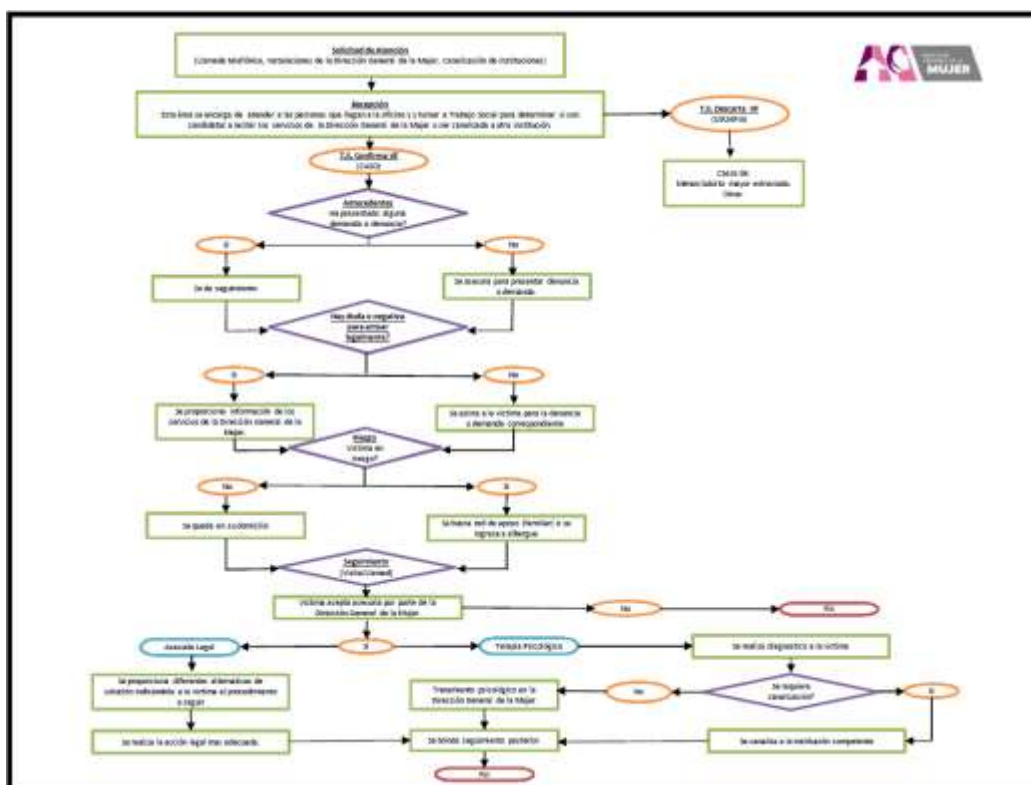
Solicitud de Atención
(Consejo Multitécnico, Vinculaciones de la Dirección General de la Mujer, canalización de instituciones)

MUJER

Recepción
Esta área se encarga de atender a las personas que llegan a la oficina y turnar a Trabajo Social para determinar si son candidatas a recibir los servicios de la Dirección General de la Mujer o ser canalizada a otra institución.

T.S. Descarta VF
(USUARIA)

Casos de:
Menor/adulto mayor extraviado.
Otros

T.S. Confirma VF
(CASO)

Antecedentes
Ha presentado alguna demanda o denuncia?

Si

No

Se da seguimiento

Se asesora para presentar denuncia o demanda

Hay duda o negativa para armar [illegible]

Si

No

Se proporciona información de los servicios de la Dirección General de la Mujer.

Se asiste a la víctima para la denuncia o demanda correspondiente

Riesgo
Víctima en riesgo?

No

Si

Se queda en su domicilio

Se busca red de apoyo (familiar) o su ingreso a albergue

Seguimiento
(Visita/Llamada)

Víctima acepta asesoría por parte de la Dirección General de la Mujer

No

Fin

Asesoría Legal

Si

Terapia Psicológica

Se realiza diagnóstico a la víctima

Se proporciona diferentes alternativas de solución adecuadas a la víctima al procedimiento a seguir

Tratamiento psicológico en la Dirección General de la Mujer

No

Se requiere canalización?

Si

Se realiza la acción legal más adecuada.

Se brinda seguimiento posterior

Se canaliza a la institución competente

Fin